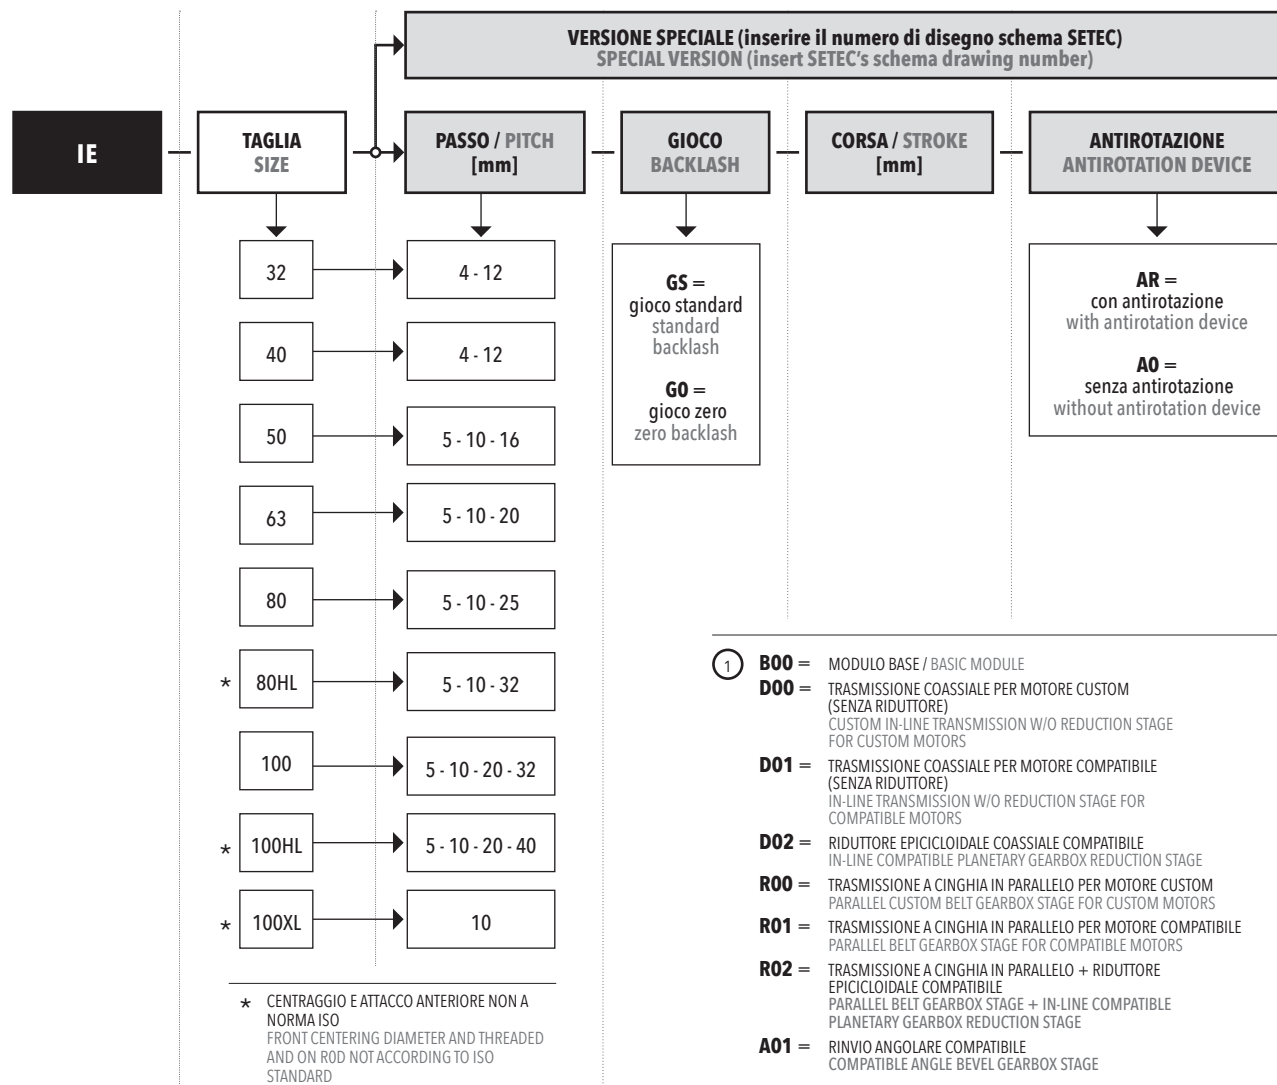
VERSIONE SPECIALE (inserire il numero di disegno schema SETEC)
SPECIAL VERSION (insert SETEC's schema drawing number)

IE

TAGLIA
SIZE

PASSO / PITCH
[mm]

GIOCO
BACKLASH

CORSA / STROKE
[mm]

ANTIROTAZIONE
ANTIROTATION DEVICE

32

4 - 12

40

4 - 12

50

5 - 10 - 16

63

5 - 10 - 20

80

5 - 10 - 25

* 80HL

5 - 10 - 32

100

5 - 10 - 20 - 32

* 100HL

5 - 10 - 20 - 40

* 100XL

10

GS =
gioco standard
standard backlash

G0 =
gioco zero
zero backlash

AR =
con antirotazione
with antirotation device

A0 =
senza antirotazione
without antirotation device

* CENTRAGGIO E ATTACCO ANTERIORE NON A NORMA ISO
FRONT CENTERING DIAMETER AND THREADED AND ON R0D NOT ACCORDING TO ISO STANDARD

1 B00 = MODULO BASE / BASIC MODULE
D00 = TRASMISSIONE COASSIALE PER MOTORE CUSTOM (SENZA RIDUTTORE)
CUSTOM IN-LINE TRANSMISSION W/O REDUCTION STAGE FOR CUSTOM MOTORS
D01 = TRASMISSIONE COASSIALE PER MOTORE COMPATIBILE (SENZA RIDUTTORE)
IN-LINE TRANSMISSION W/O REDUCTION STAGE FOR COMPATIBLE MOTORS
D02 = RIDUTTORE EPICICLOIDALE COASSIALE COMPATIBILE
IN-LINE COMPATIBLE PLANETARY GEARBOX REDUCTION STAGE
R00 = TRASMISSIONE A CINGHIA IN PARALLELO PER MOTORE CUSTOM
PARALLEL CUSTOM BELT GEARBOX STAGE FOR CUSTOM MOTORS
R01 = TRASMISSIONE A CINGHIA IN PARALLELO PER MOTORE COMPATIBILE
PARALLEL BELT GEARBOX STAGE FOR COMPATIBLE MOTORS
R02 = TRASMISSIONE A CINGHIA IN PARALLELO + RIDUTTORE EPICICLOIDALE COMPATIBILE
PARALLEL BELT GEARBOX STAGE + IN-LINE COMPATIBLE PLANETARY GEARBOX REDUCTION STAGE
A01 = RINVIO ANGOLARE COMPATIBILE
COMPATIBLE ANGLE BEVEL GEARBOX STAGE